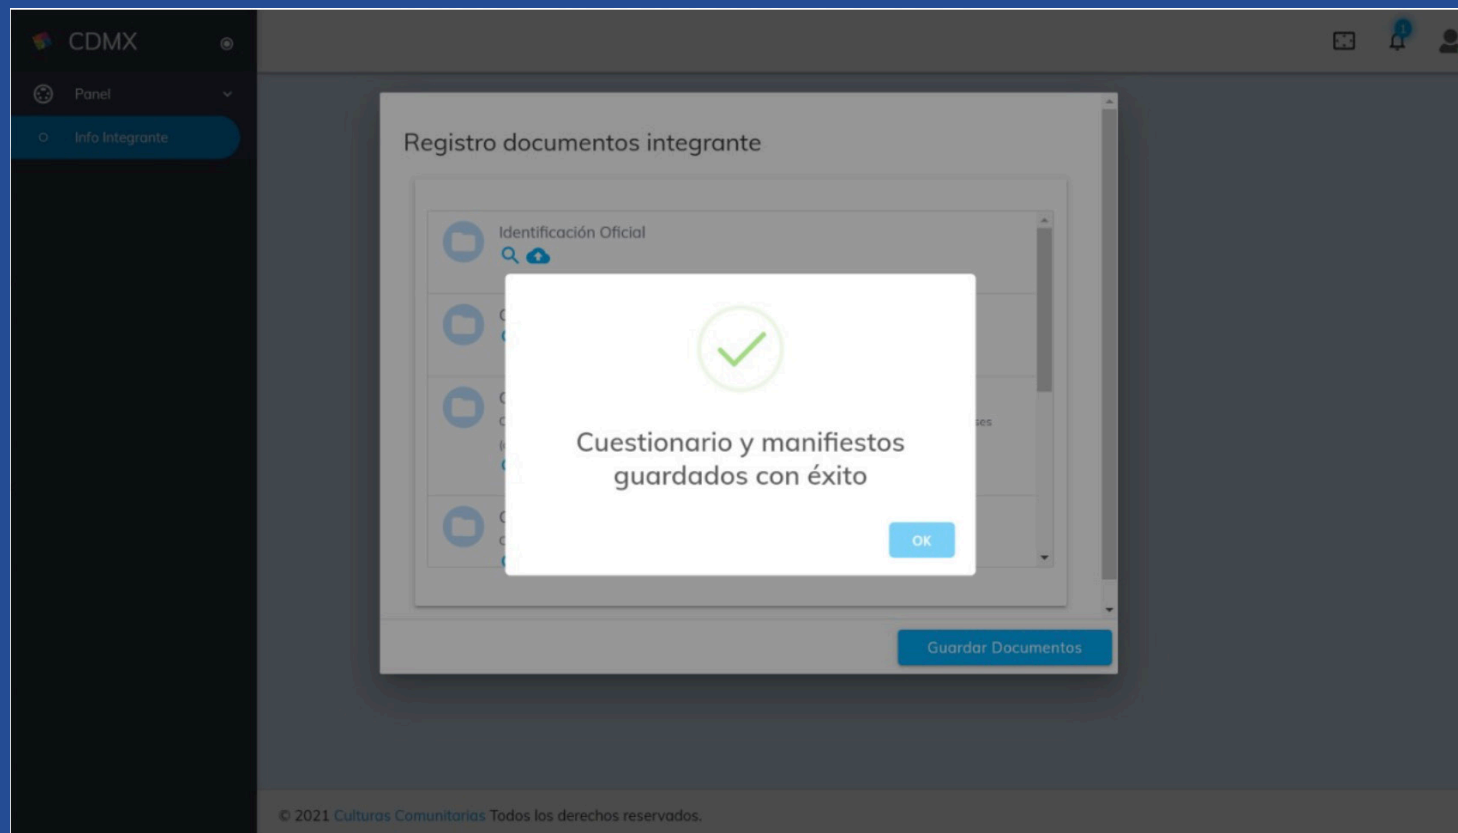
CDMX

Panel

Info Integrante

1

Registro documentos integrante

Identificación Oficial

C

C

C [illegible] ses

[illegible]

C

C

Cuestionario y manifiestos guardados con éxito

OK

Guardar Documentos

© 2021 Culturas Comunitarias Todos los derechos reservados.